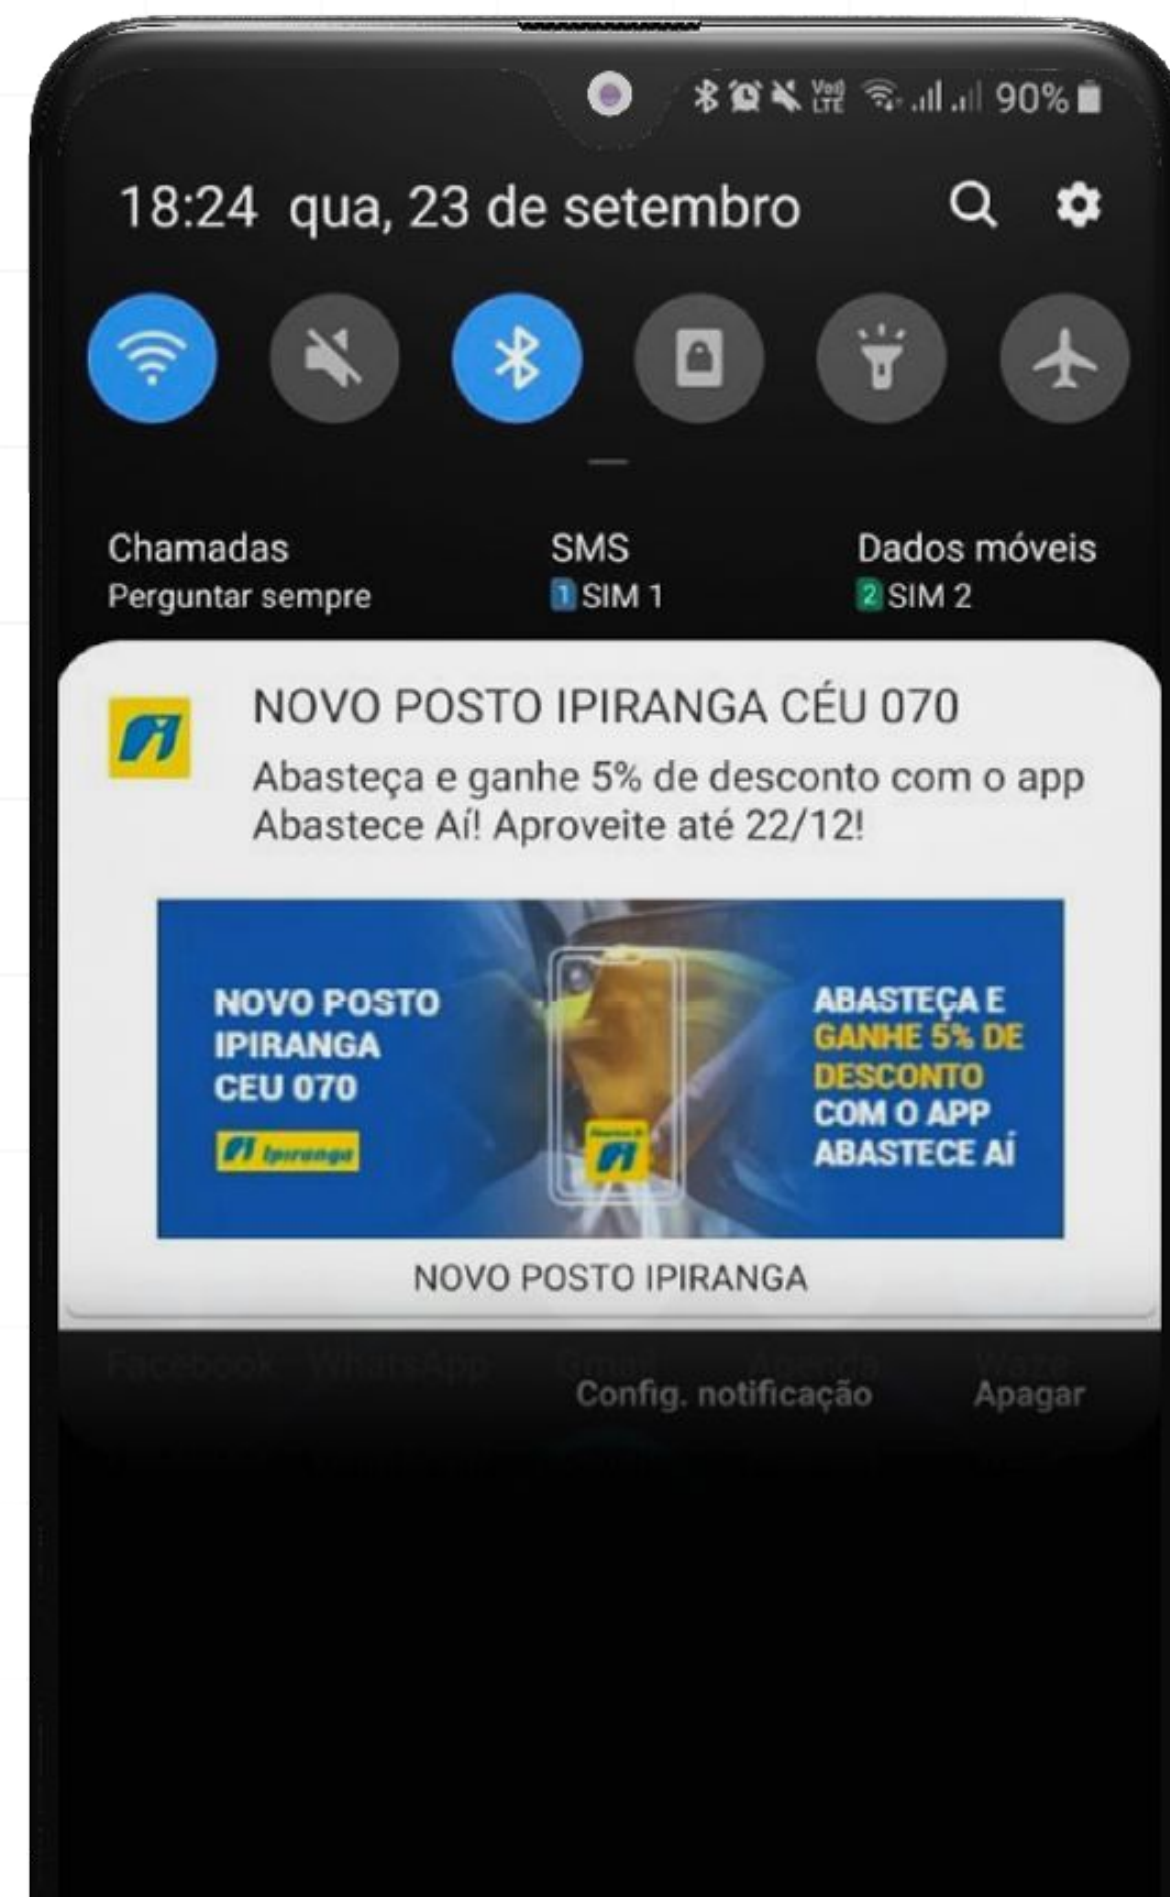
90%

18:24 qua, 23 de setembro

Chamadas
Perguntar sempre

SMS
1 SIM 1

Dados móveis
2 SIM 2

NOVO POSTO IPIRANGA CÉU 070
Abasteça e ganhe 5% de desconto com o app Abastece Aí! Aproveite até 22/12!

NOVO POSTO IPIRANGA CEU 070
Ipiranga

ABASTEÇA E GANHE 5% DE DESCONTO COM O APP ABASTECE AÍ

NOVO POSTO IPIRANGA

Facebook WhatsApp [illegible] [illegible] Waze
Config. notificação
Apagar